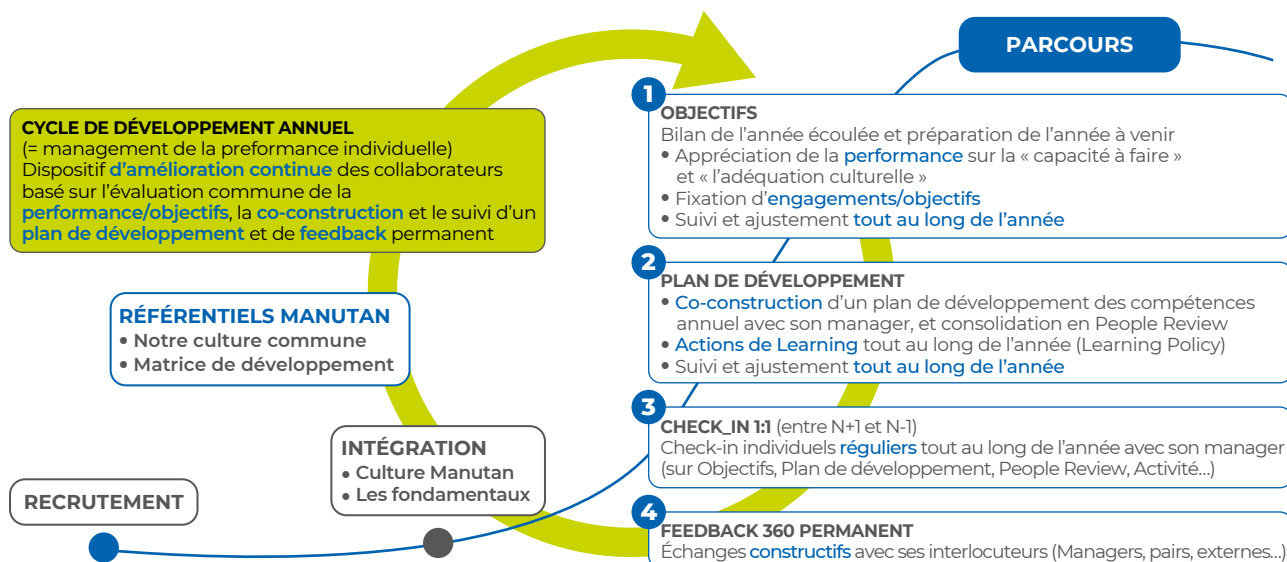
PARCOURS

CYCLE DE DÉVELOPPEMENT ANNUEL
(= management de la preformance individuelle)
Dispositif d'amélioration continue des collaborateurs basé sur l'évaluation commune de la performance/objectifs, la co-construction et le suivi d'un plan de développement et de feedback permanent

RÉFÉRENTIELS MANUTAN
• Notre culture commune
• Matrice de développement

INTÉGRATION
• Culture Manutan
• Les fondamentaux

RECRUTEMENT

1
OBJECTIFS
Bilan de l'année écoulée et préparation de l'année à venir
• Appréciation de la performance sur la « capacité à faire » et « l'adéquation culturelle »
• Fixation d'engagements/objectifs
• Suivi et ajustement tout au long de l'année

2
PLAN DE DÉVELOPPEMENT
• Co-construction d'un plan de développement des compétences annuel avec son manager, et consolidation en People Review
• Actions de Learning tout au long de l'année (Learning Policy)
• Suivi et ajustement tout au long de l'année

3
CHECK_IN 1:1 (entre N+1 et N-1)
Check-in individuels réguliers tout au long de l'année avec son manager (sur Objectifs, Plan de développement, People Review, Activité...)

4
FEEDBACK 360 PERMANENT
Échanges constructifs avec ses interlocuteurs (Managers, pairs, externes...)